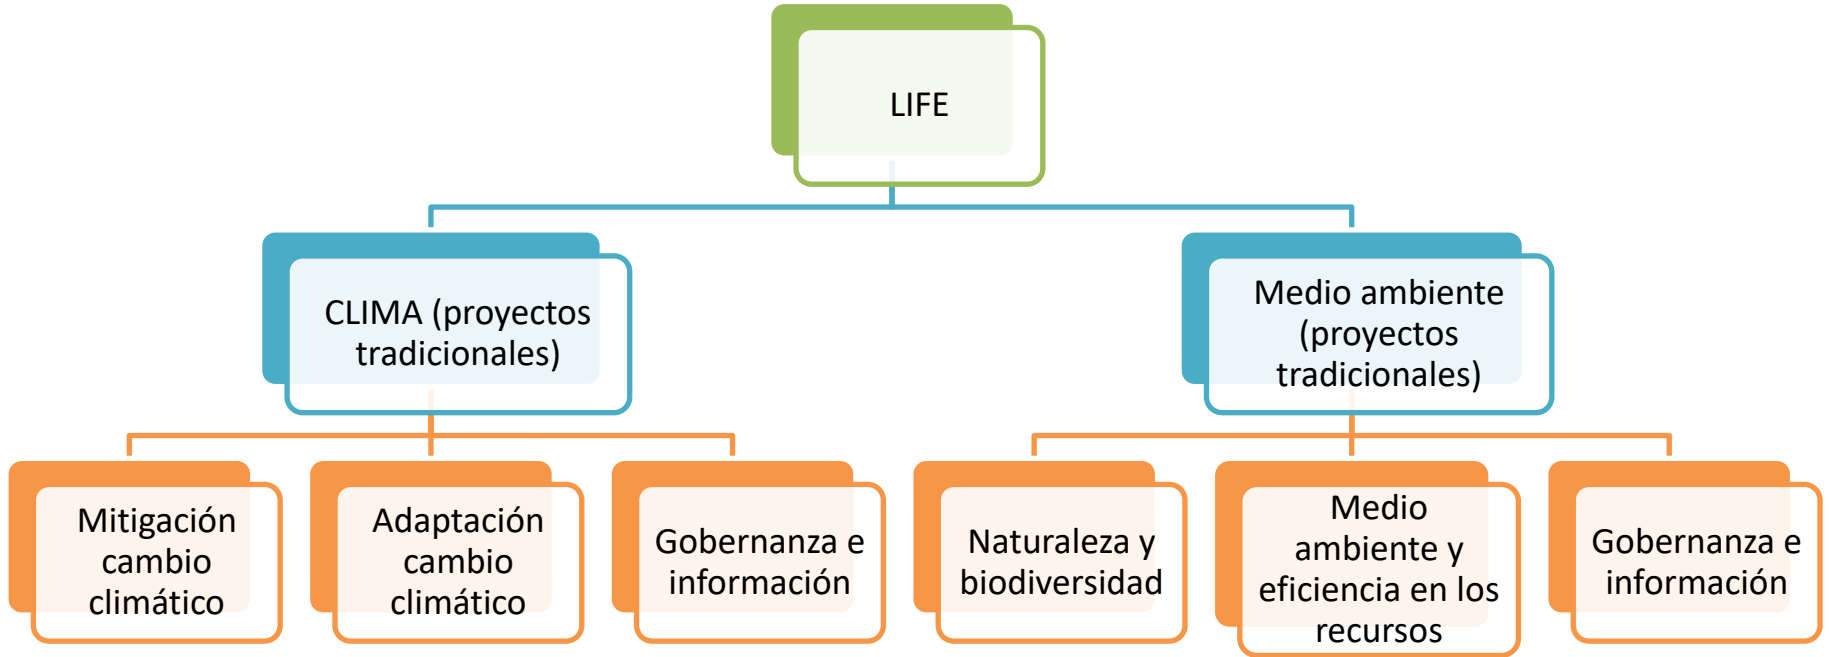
LIFE

CLIMA (proyectos tradicionales)

Medio ambiente (proyectos tradicionales)

Mitigación cambio climático

Adaptación cambio climático

Gobernanza e información

Naturaleza y biodiversidad

Medio ambiente y eficiencia en los recursos

Gobernanza e información